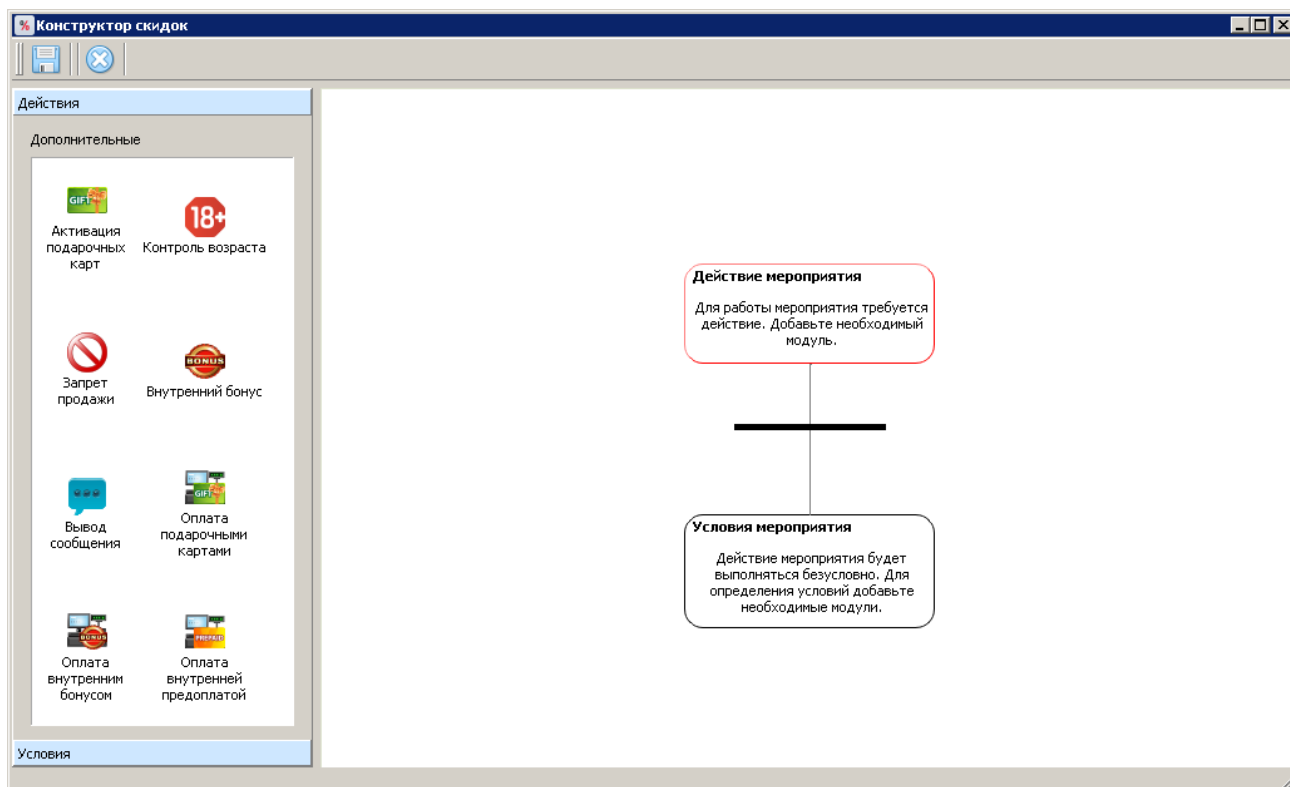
Конструктор скидок

Действия

Дополнительные

GIFT

Активация подарочных карт

18+

Контроль возраста

Запрет продажи

BONUS

Внутренний бонус

Вывод сообщения

GIFT

Оплата подарочными картами

BONUS

Оплата внутренним бонусом

PREPAID

Оплата внутренней предоплатой

Условия

Действие мероприятия

Для работы мероприятия требуется действие. Добавьте необходимый модуль.

Условия мероприятия

Действие мероприятия будет выполняться безусловно. Для определения условий добавьте необходимые модули.